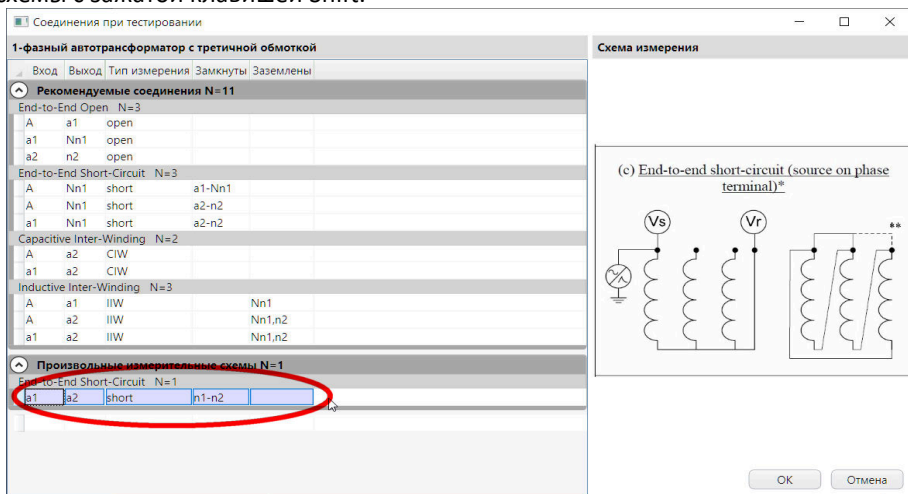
схемы с зажатой клавишей Shift.

Соединения при тестировании

1-фазный автотрансформатор с третичной обмоткой

Схема измерения

| Вход | Выход | Тип измерения | Замкнуты | Заземлены |
|---|---|---|---|---|
| **Рекомендуемые соединения N=11** | | | | |
| End-to-End Open N=3 | | | | |
| A | a1 | open | | |
| a1 | Nn1 | open | | |
| a2 | n2 | open | | |
| End-to-End Short-Circuit N=3 | | | | |
| A | Nn1 | short | a1-Nn1 | |
| A | Nn1 | short | a2-n2 | |
| a1 | Nn1 | short | a2-n2 | |
| Capacitive Inter-Winding N=2 | | | | |
| A | a2 | CIW | | |
| a1 | a2 | CIW | | |
| Inductive Inter-Winding N=3 | | | | |
| A | a1 | IIW | | Nn1 |
| A | a2 | IIW | | Nn1,n2 |
| a1 | a2 | IIW | | Nn1,n2 |
| **Произвольные измерительные схемы N=1** | | | | |
| End-to-End Short-Circuit N=1 | | | | |
| a1 | a2 | short | n1-n2 | |

(c) End-to-end short-circuit (source on phase terminal)*

Vs

Vr

**

OK

Отмена